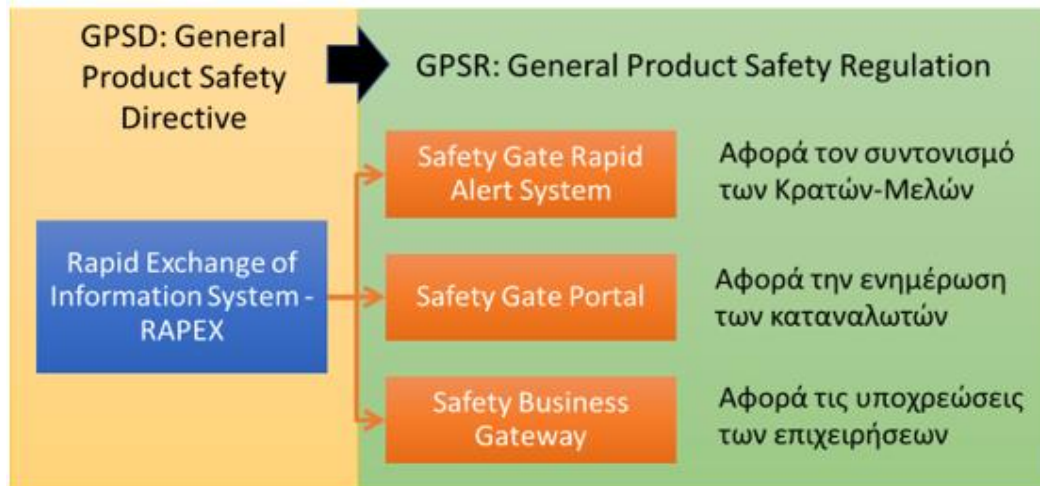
GPSD: General Product Safety Directive

GPSR: General Product Safety Regulation

Rapid Exchange of Information System - RAPEX

Safety Gate Rapid Alert System

Αφορά τον συντονισμό των Κρατών-Μελών

Safety Gate Portal

Αφορά την ενημέρωση των καταναλωτών

Safety Business Gateway

Αφορά τις υποχρεώσεις των επιχειρήσεων